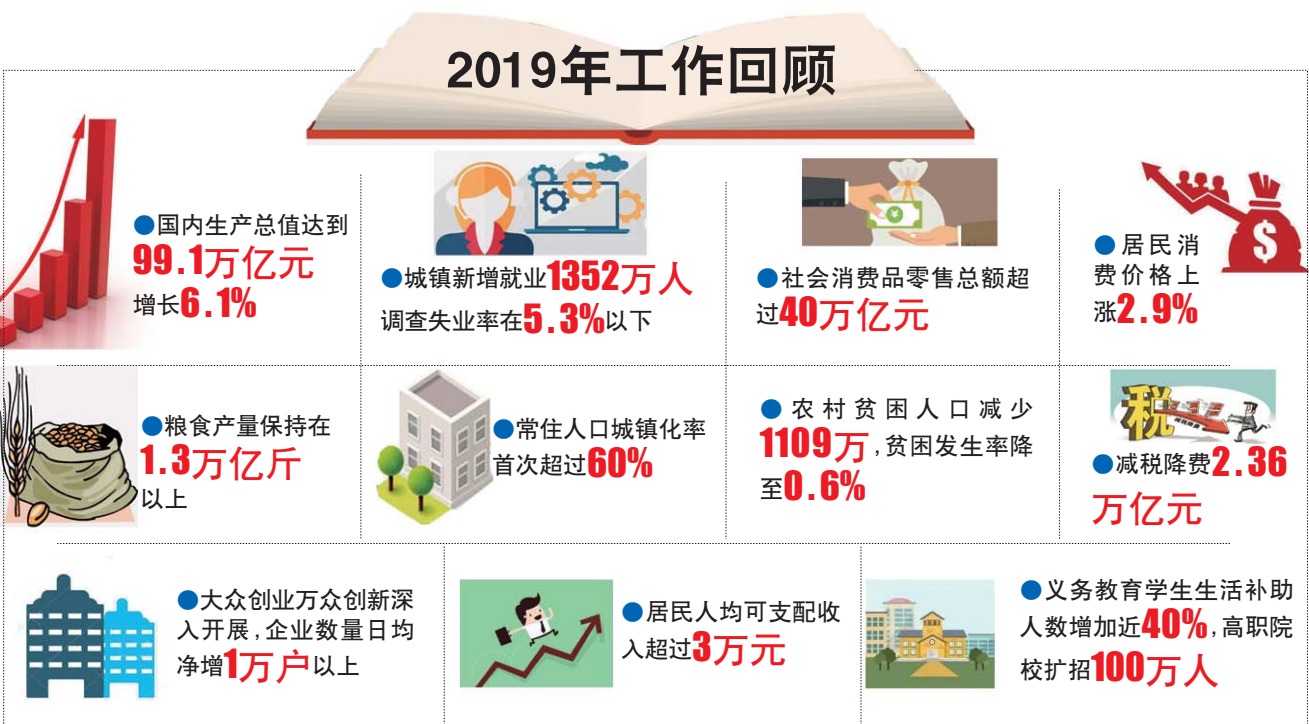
2019年工作回顾

●国内生产总值达到99.1万亿元增长6.1%

●城镇新增就业1352万人调查失业率在5.3%以下

●社会消费品零售总额超过40万亿元

●居民消费价格上涨2.9%

●粮食产量保持在1.3万亿斤以上

●常住人口城镇化率首次超过60%

●农村贫困人口减少1109万，贫困发生率降至0.6%

税

●减税降费2.36万亿元

●大众创业万众创新深入开展，企业数量日均净增1万户以上

●居民人均可支配收入超过3万元

●义务教育学生生活补助人数增加近40%，高职院校扩招100万人